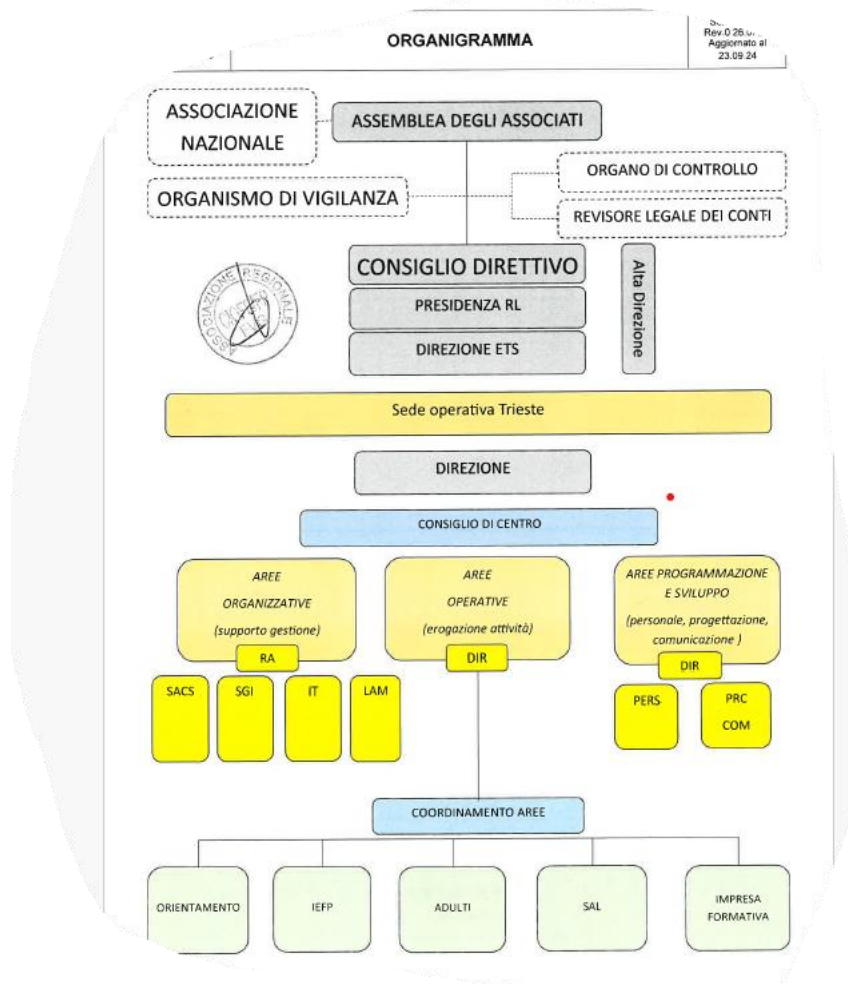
ORGANIGRAMMA

S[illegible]
Rev.0 26.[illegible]
Aggiornato al
23.09.24

ASSOCIAZIONE NAZIONALE

ASSEMBLEA DEGLI ASSOCIATI

ORGANO DI CONTROLLO

ORGANISMO DI VIGILANZA

REVISORE LEGALE DEI CONTI

ASSOCIAZIONE REGIONALE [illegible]

CONSIGLIO DIRETTIVO

PRESIDENZA RL

DIREZIONE ETS

Alta Direzione

Sede operativa Trieste

DIREZIONE

CONSIGLIO DI CENTRO

AREE ORGANIZZATIVE (supporto gestione)

RA

AREE OPERATIVE (erogazione attività)

DIR

AREE PROGRAMMAZIONE E SVILUPPO (personale, progettazione, comunicazione )

DIR

SACS

SGI

IT

LAM

PERS

PRC COM

COORDINAMENTO AREE

ORIENTAMENTO

IEFP

ADULTI

SAL

IMPRESA FORMATIVA